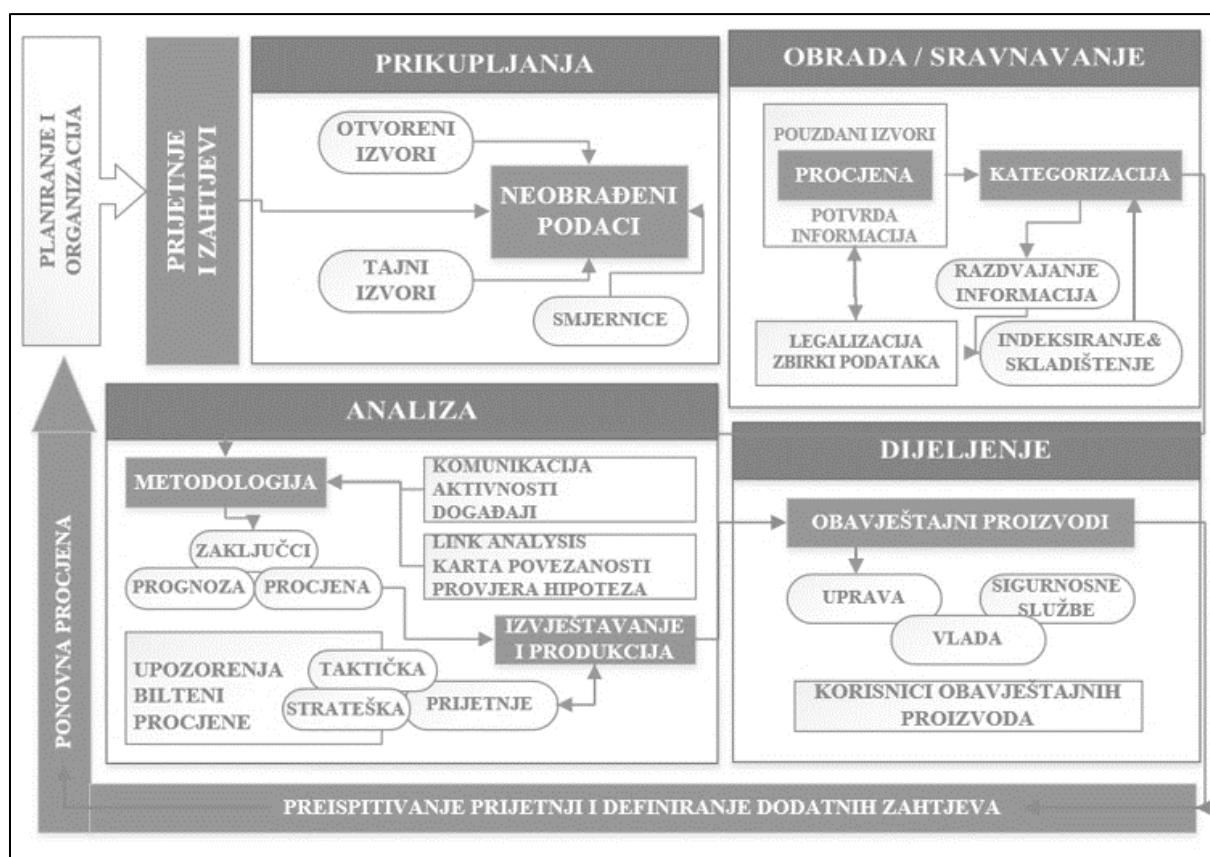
PLANIRANJE I ORGANIZACIJA

PRIJETNJE I ZAHTJEVI

PRIKUPLJANJA

OTVORENI IZVORI

NEOBRAĐENI PODACI

TAJNI IZVORI

SMJERNICE

OBRADA / SRAVNAVANJE

POUZDANI IZVORI

PROCJENA

POTVRDA INFORMACIJA

KATEGORIZACIJA

RAZDVAJANJE INFORMACIJA

LEGALIZACIJA ZBIRKI PODATAKA

INDEKSIRANJE& SKLADIŠTENJE

ANALIZA

METODOLOGIJA

KOMUNIKACIJA AKTIVNOSTI DOGAĐAJI

LINK ANALYSIS KARTA POVEZANOSTI PROVJERA HIPOTEZA

ZAKLJUČCI

PROGNOZA

PROCJENA

IZVJEŠTAVANJE I PRODUKCIJA

UPOZORENJA BILTENI PROCJENE

TAKTIČKA

STRATEŠKA

PRIJETNJE

DIJELJENJE

OBAVJEŠTAJNI PROIZVODI

UPRAVA

SIGURNOSNE SLUŽBE

VLADA

KORISNICI OBAVJEŠTAJNIH PROIZVODA

PONOVNA PROCJENA

PREISPITIVANJE PRIJETNJI I DEFINIRANJE DODATNIH ZAHTJEVA